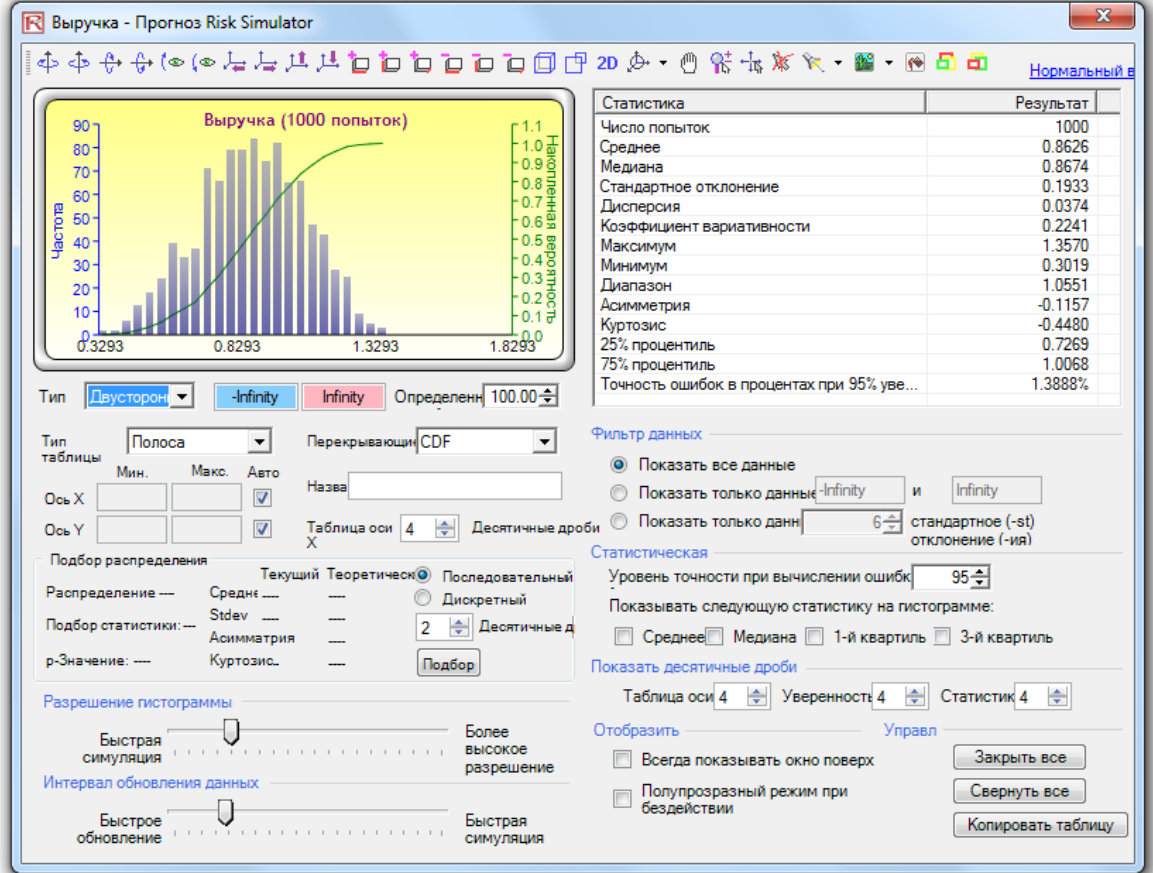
Выручка - Прогноз Risk Simulator

2D

Нормальный в

Выручка (1000 попыток)

Частота

Накопленная вероятность

90
80
70
60
50
40
30
20
10
0

1.1
1.0
0.9
0.8
0.7
0.6
0.5
0.4
0.3
0.2
0.1
0.0

0.3293 0.8293 1.3293 1.8293

| Статистика | Результат |
|---|---|
| Число попыток | 1000 |
| Среднее | 0.8626 |
| Медиана | 0.8674 |
| Стандартное отклонение | 0.1933 |
| Дисперсия | 0.0374 |
| Коэффициент вариативности | 0.2241 |
| Максимум | 1.3570 |
| Минимум | 0.3019 |
| Диапазон | 1.0551 |
| Асимметрия | -0.1157 |
| Куртозис | -0.4480 |
| 25% процентиль | 0.7269 |
| 75% процентиль | 1.0068 |
| Точность ошибок в процентах при 95% уве... | 1.3888% |

Тип Двусторон -Infinity Infinity Определенн 100.00

Тип таблицы Полоса Перекрывающи CDF

Мин. Макс. Авто

Ось X Назва

Ось Y Таблица оси X 4 Десятичные дроби

Подбор распределения

Текущий Теоретическ

Распределение --- Средне ---- ----

Подбор статистики: --- Stdev ---- ----

Асиммартия ----

p-Значение: ---- Куртозис.. ----

Последовательный

Дискретный

2 Десятичные д

Подбор

Разрешение гистограммы

Быстрая симуляция

Более высокое разрешение

Интервал обновления данных

Быстрое обновление

Быстрая симуляция

Фильтр данных

Показать все данные

Показать только данные -Infinity и Infinity

Показать только данн 6 стандартное (-st) отклонение (-ия)

Статистическая

Уровень точности при вычислении ошибк 95

Показывать следующую статистику на гистограмме:

Среднее Медиана 1-й квартиль 3-й квартиль

Показать десятичные дроби

Таблица оси 4 Уверенность 4 Статистик 4

Отобразить

Управл

Всегда показывать окно поверх

Закрыть все

Полупрозразный режим при бездействии

Свернуть все

Копировать таблицу